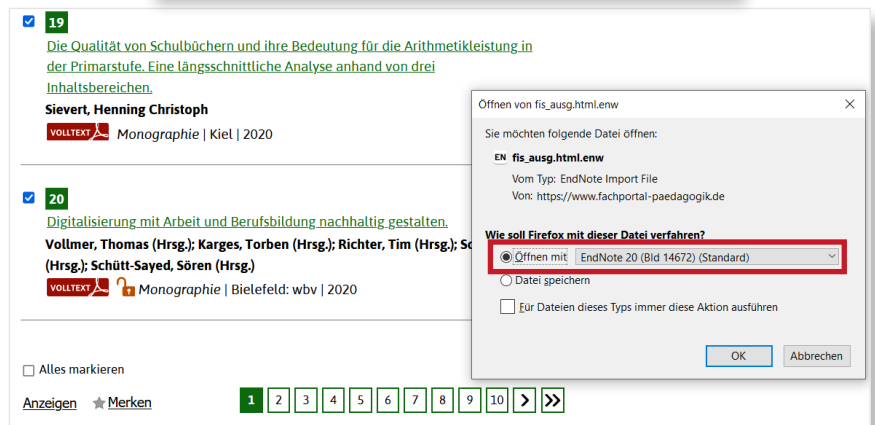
19

Die Qualität von Schulbüchern und ihre Bedeutung für die Arithmetikleistung in der Primarstufe. Eine längsschnittliche Analyse anhand von drei Inhaltsbereichen.

Sievert, Henning Christoph

VOLLTEXT Monographie | Kiel | 2020

20

Digitalisierung mit Arbeit und Berufsbildung nachhaltig gestalten.

Vollmer, Thomas (Hrsg.); Karges, Torben (Hrsg.); Richter, Tim (Hrsg.); Sc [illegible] (Hrsg.); Schütt-Sayed, Sören (Hrsg.)

VOLLTEXT Monographie | Bielefeld: wbv | 2020

Alles markieren

Anzeigen Merken

1 2 3 4 5 6 7 8 9 10

Öffnen von fis_ausg.html.enw

×

Sie möchten folgende Datei öffnen:

EN fis_ausg.html.enw

Vom Typ: EndNote Import File

Von: https://www.fachportal-paedagogik.de

Wie soll Firefox mit dieser Datei verfahren?

Öffnen mit EndNote 20 (Bld 14672) (Standard)

Datei speichern

Für Dateien dieses Typs immer diese Aktion ausführen

OK Abbrechen